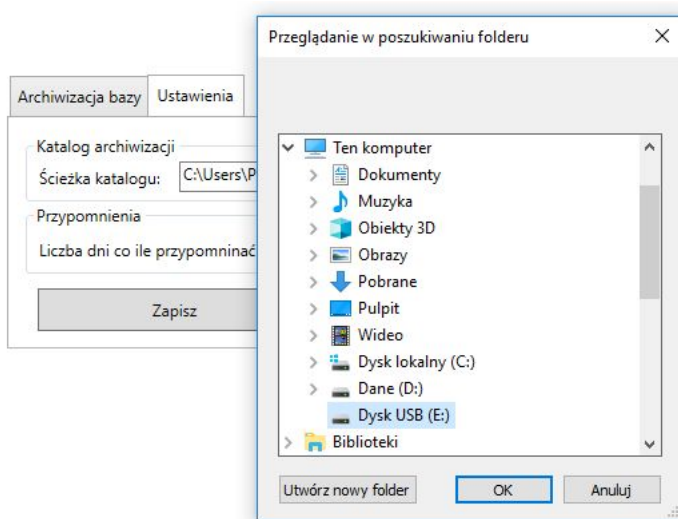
Archiwizacja bazy
Ustawienia

Katalog archiwizacji
Ścieżka katalogu: C:\Users\P

Przypomnienia
Liczba dni co ile przypomninać

Zapisz

Przeglądanie w poszukiwaniu folderu

Ten komputer
Dokumenty
Muzyka
Obiekty 3D
Obrazy
Pobrane
Pulpit
Wideo
Dysk lokalny (C:)
Dane (D:)
Dysk USB (E:)
Biblioteki

Utwórz nowy folder
OK
Anuluj